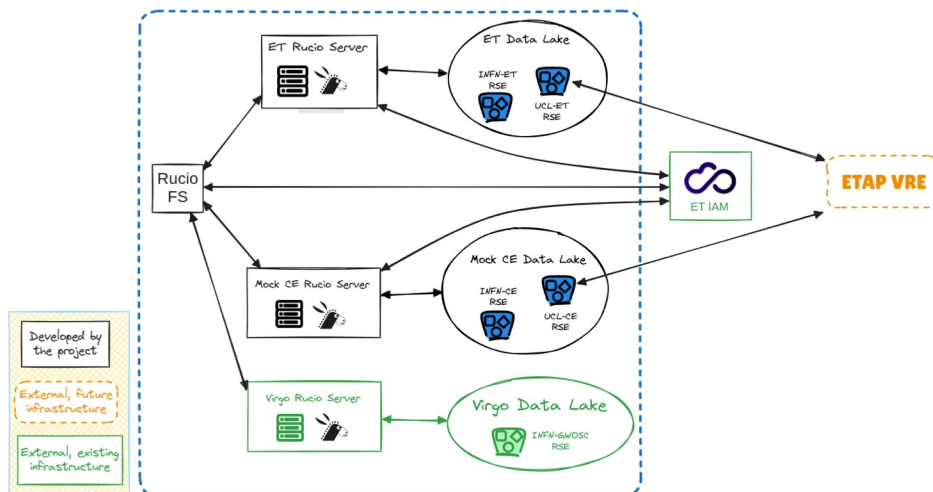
ET Rucio Server

ET Data Lake

INFN-ET RSE

UCL-ET RSE

Rucio FS

ET IAM

ETAP VRE

Mock CE Rucio Server

Mock CE Data Lake

INFN-CE RSE

UCL-CE RSE

Virgo Rucio Server

Virgo Data Lake

INFN-GWOSC RSE

Developed by the project

External, future infrastructure

External, existing infrastructure